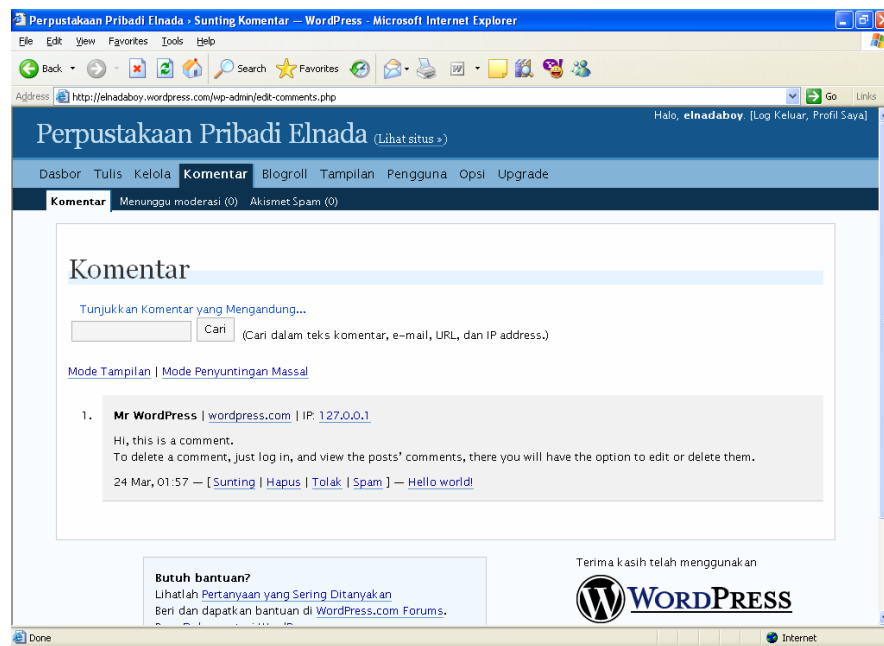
Perpustakaan Pribadi Elnada › Sunting Komentar — WordPress - Microsoft Internet Explorer

File Edit View Favorites Tools Help

Back Search Favorites

Address http://elnadaboy.wordpress.com/wp-admin/edit-comments.php Go Links

Perpustakaan Pribadi Elnada (Lihat situs »)

Halo, elnadaboy. [Log Keluar, Profil Saya]

Dasbor Tulis Kelola Komentar Blogroll Tampilan Pengguna Opsi Upgrade

Komentar Menunggu moderasi (0) Akismet Spam (0)

Komentar

Tunjukkan Komentar yang Mengandung...

Cari (Cari dalam teks komentar, e-mail, URL, dan IP address.)

Mode Tampilan | Mode Penyuntingan Massal

1. Mr WordPress | wordpress.com | IP: 127.0.0.1

Hi, this is a comment.
To delete a comment, just log in, and view the posts' comments, there you will have the option to edit or delete them.

24 Mar, 01:57 — [ Sunting | Hapus | Tolak | Spam ] — Hello world!

Butuh bantuan?
Lihatlah Pertanyaan yang Sering Ditanyakan
Beri dan dapatkan bantuan di WordPress.com Forums.
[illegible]

Terima kasih telah menggunakan

WordPress

Done

Internet